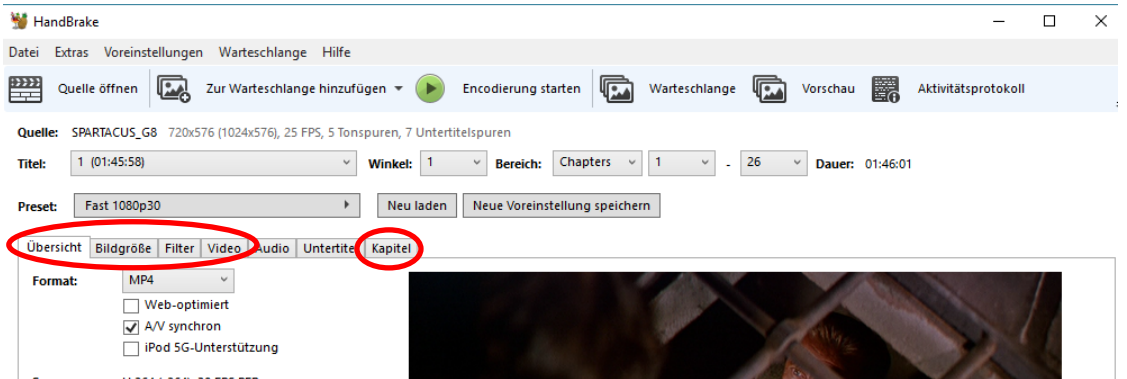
HandBrake

Datei Extras Voreinstellungen Warteschlange Hilfe

Quelle öffnen Zur Warteschlange hinzufügen Encodierung starten Warteschlange Vorschau Aktivitätsprotokoll

Quelle: SPARTACUS_G8 720x576 (1024x576), 25 FPS, 5 Tonspuren, 7 Untertitelspuren

Titel: 1 (01:45:58) Winkel: 1 Bereich: Chapters 1 - 26 Dauer: 01:46:01

Preset: Fast 1080p30 Neu laden Neue Voreinstellung speichern

Übersicht Bildgröße Filter Video Audio Untertitel Kapitel

Format: MP4

Web-optimiert

A/V synchron

iPod 5G-Unterstützung